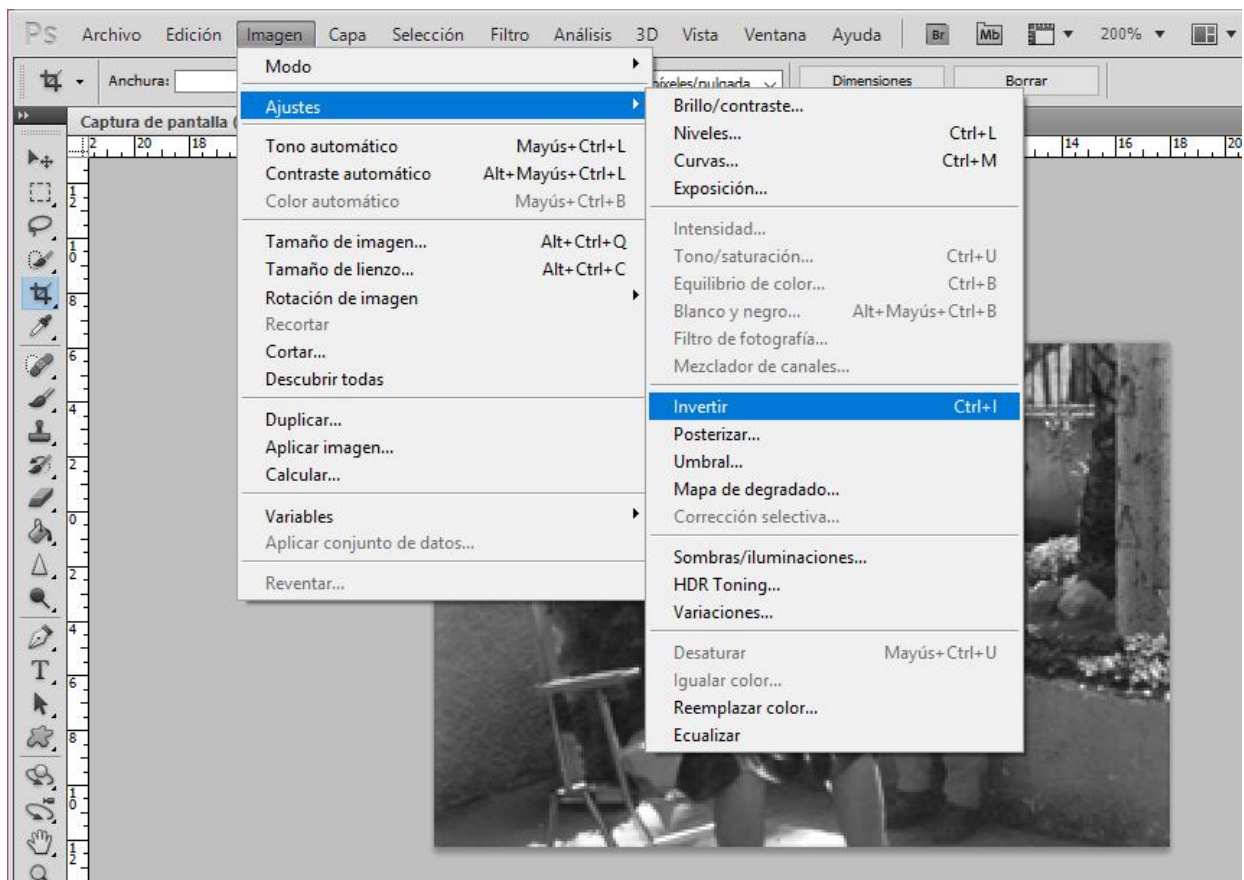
Ps Archivo Edición Imagen Capa Selección Filtro Análisis 3D Vista Ventana Ayuda Br Mb 200%

Anchura: píxeles/pulgada Dimensiones Borrar

Captura de pantalla (

Modo

Ajustes

Tono automático Mayús+Ctrl+L
Contraste automático Alt+Mayús+Ctrl+L
Color automático Mayús+Ctrl+B

Tamaño de imagen... Alt+Ctrl+Q
Tamaño de lienzo... Alt+Ctrl+C
Rotación de imagen
Recortar
Cortar...
Descubrir todas

Duplicar...
Aplicar imagen...
Calcular...

Variables
Aplicar conjunto de datos...

Reventar...

Brillo/contraste...
Niveles... Ctrl+L
Curvas... Ctrl+M
Exposición...

Intensidad...
Tono/saturación... Ctrl+U
Equilibrio de color... Ctrl+B
Blanco y negro... Alt+Mayús+Ctrl+B
Filtro de fotografía...
Mezclador de canales...

Invertir Ctrl+I
Posterizar...
Umbral...
Mapa de degradado...
Corrección selectiva...

Sombras/iluminaciones...
HDR Toning...
Variaciones...

Desaturar Mayús+Ctrl+U
Igualar color...
Reemplazar color...
Ecualizar